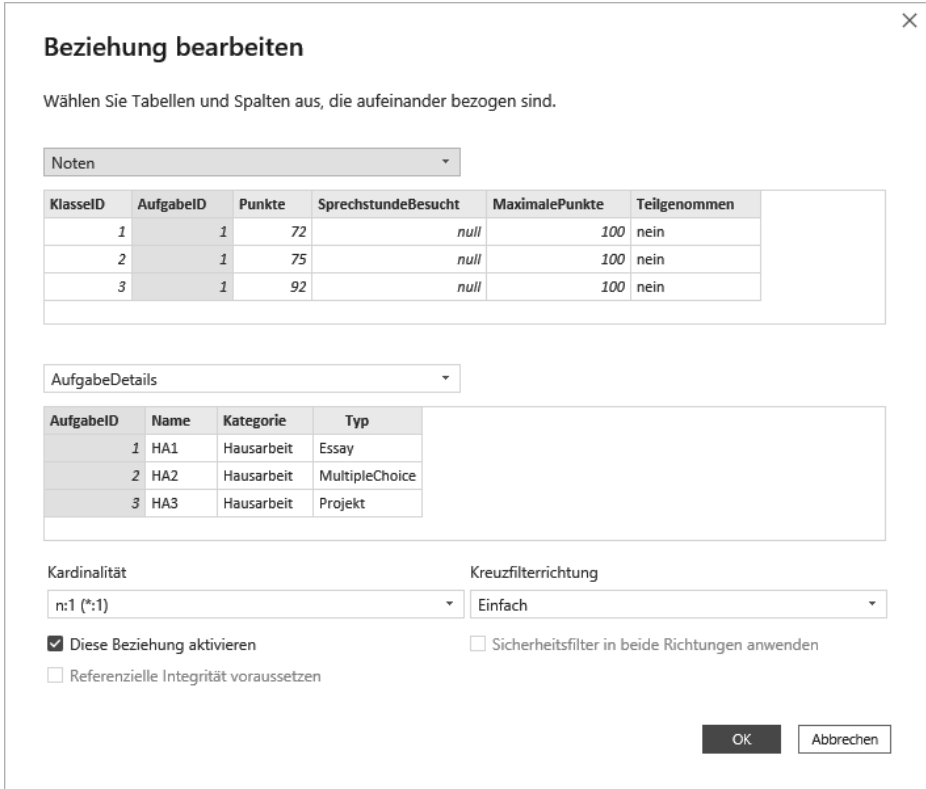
×

Beziehung bearbeiten

Wählen Sie Tabellen und Spalten aus, die aufeinander bezogen sind.

Noten

| KlasseID | AufgabeID | Punkte | SprechstundeBesucht | MaximalePunkte | Teilgenommen |
|---|---|---|---|---|---|
| 1 | 1 | 72 | null | 100 | nein |
| 2 | 1 | 75 | null | 100 | nein |
| 3 | 1 | 92 | null | 100 | nein |

AufgabeDetails

| AufgabeID | Name | Kategorie | Typ |
|---|---|---|---|
| 1 | HA1 | Hausarbeit | Essay |
| 2 | HA2 | Hausarbeit | MultipleChoice |
| 3 | HA3 | Hausarbeit | Projekt |

Kardinalität

n:1 (*:1)

Kreuzfilterrichtung

Einfach

Diese Beziehung aktivieren

Sicherheitsfilter in beide Richtungen anwenden

Referenzielle Integrität voraussetzen

OK

Abbrechen